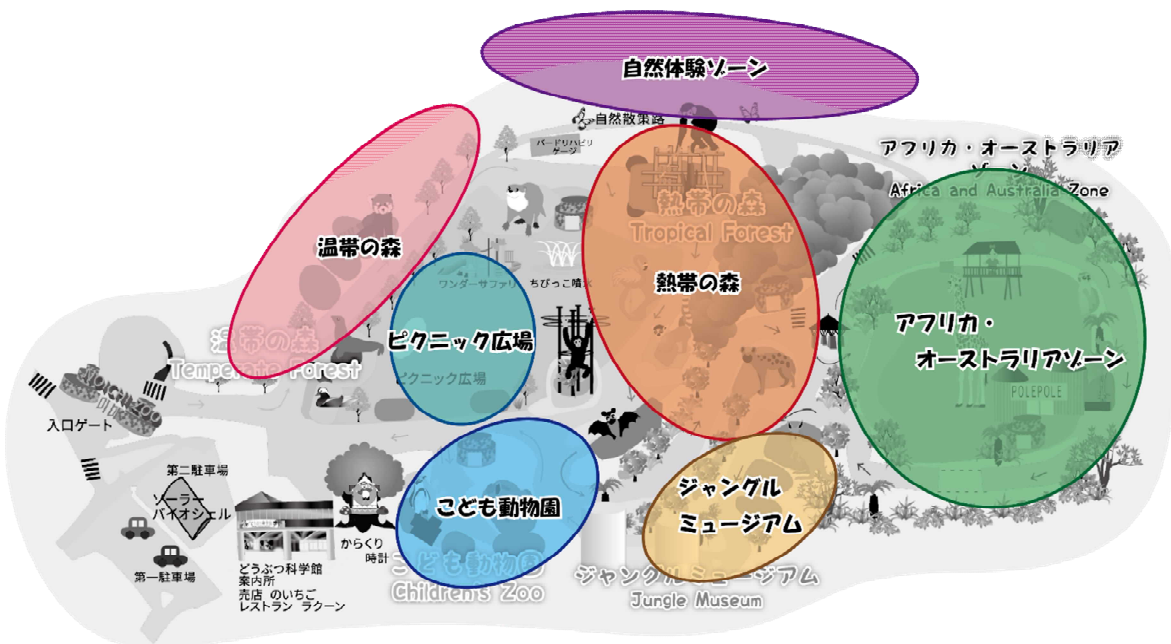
自然体験ゾーン

自然散策路

バードリハビリケージ

アフリカ・オーストラリアゾーン
Africa and Australia Zone

温帯の森

熱帯の森
Tropical Forest

熱帯の森

ワンダーサファリ

ちびっこ嗜水

温帯の森
Temperate Forest

ピクニック広場

ピクニック広場

アフリカ・オーストラリアゾーン

POLEPOLE

入口ゲート

第二駐車場

ソーラーバイオシェル

第一駐車場

どうぶつ科学館
案内所
売店 のいちご
レストラン ラクーン

からくり時計

こども動物園

こども動物園
Children's Zoo

ジャングルミュージアム

ジャングルミュージアム
Jungle Museum